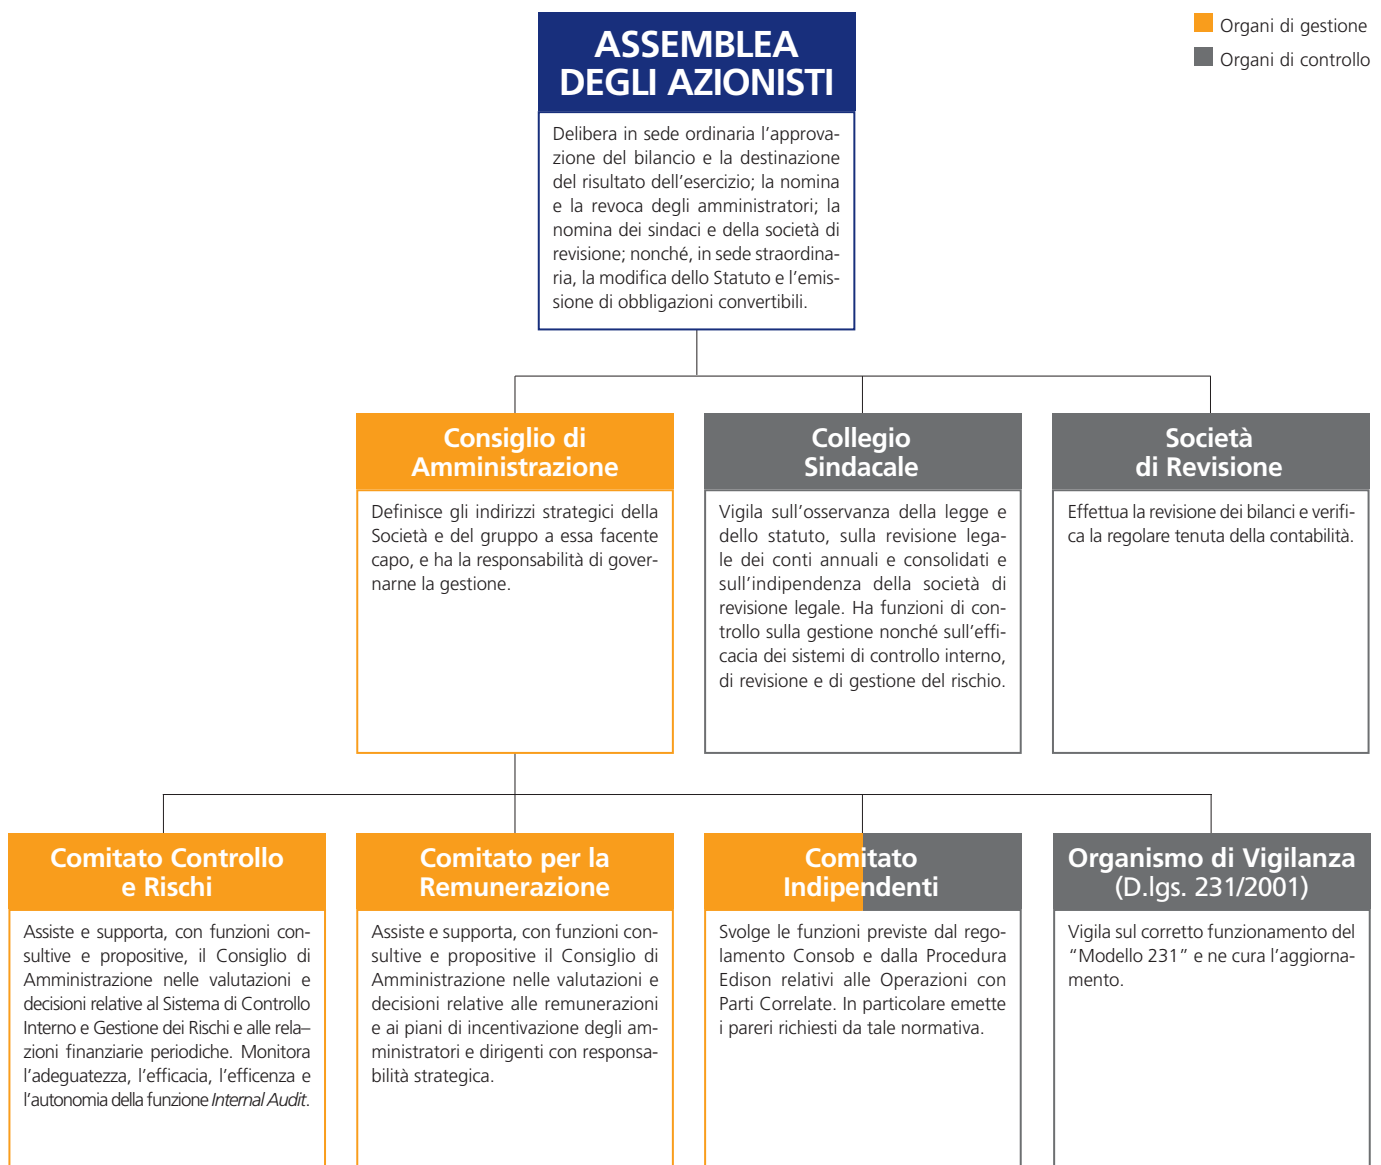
Organi di gestione

Organi di controllo

ASSEMBLEA DEGLI AZIONISTI

Delibera in sede ordinaria l'approvazione del bilancio e la destinazione del risultato dell'esercizio; la nomina e la revoca degli amministratori; la nomina dei sindaci e della società di revisione; nonché, in sede straordinaria, la modifica dello Statuto e l'emissione di obbligazioni convertibili.

Consiglio di Amministrazione

Definisce gli indirizzi strategici della Società e del gruppo a essa facente capo, e ha la responsabilità di governarne la gestione.

Collegio Sindacale

Vigila sull'osservanza della legge e dello statuto, sulla revisione legale dei conti annuali e consolidati e sull'indipendenza della società di revisione legale. Ha funzioni di controllo sulla gestione nonché sull'efficacia dei sistemi di controllo interno, di revisione e di gestione del rischio.

Società di Revisione

Effettua la revisione dei bilanci e verifica la regolare tenuta della contabilità.

Comitato Controllo e Rischi

Assiste e supporta, con funzioni consultive e propositive, il Consiglio di Amministrazione nelle valutazioni e decisioni relative al Sistema di Controllo Interno e Gestione dei Rischi e alle relazioni finanziarie periodiche. Monitora l'adeguatezza, l'efficacia, l'efficenza e l'autonomia della funzione Internal Audit.

Comitato per la Remunerazione

Assiste e supporta, con funzioni consultive e propositive il Consiglio di Amministrazione nelle valutazioni e decisioni relative alle remunerazioni e ai piani di incentivazione degli amministratori e dirigenti con responsabilità strategica.

Comitato Indipendenti

Svolge le funzioni previste dal regolamento Consob e dalla Procedura Edison relativi alle Operazioni con Parti Correlate. In particolare emette i pareri richiesti da tale normativa.

Organismo di Vigilanza (D.lgs. 231/2001)

Vigila sul corretto funzionamento del "Modello 231" e ne cura l'aggiornamento.